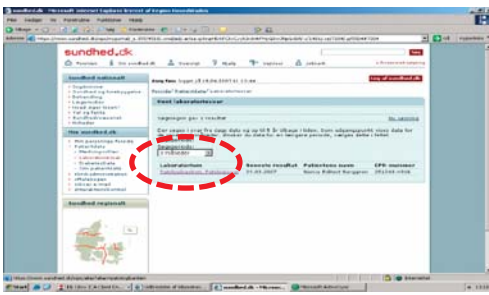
sundhed.dk - Microsoft Internet Explorer leveret af Region Hovedstaden

sundhed.dk

Sundhed nationalt

Min sundhed.dk

Sundhed regionalt

Laboratoriesvar

Periode:
1 måned

Laboratorium | Seneste resultat | Patientens navn | CPR-nummer

Microsoft PowerPoint